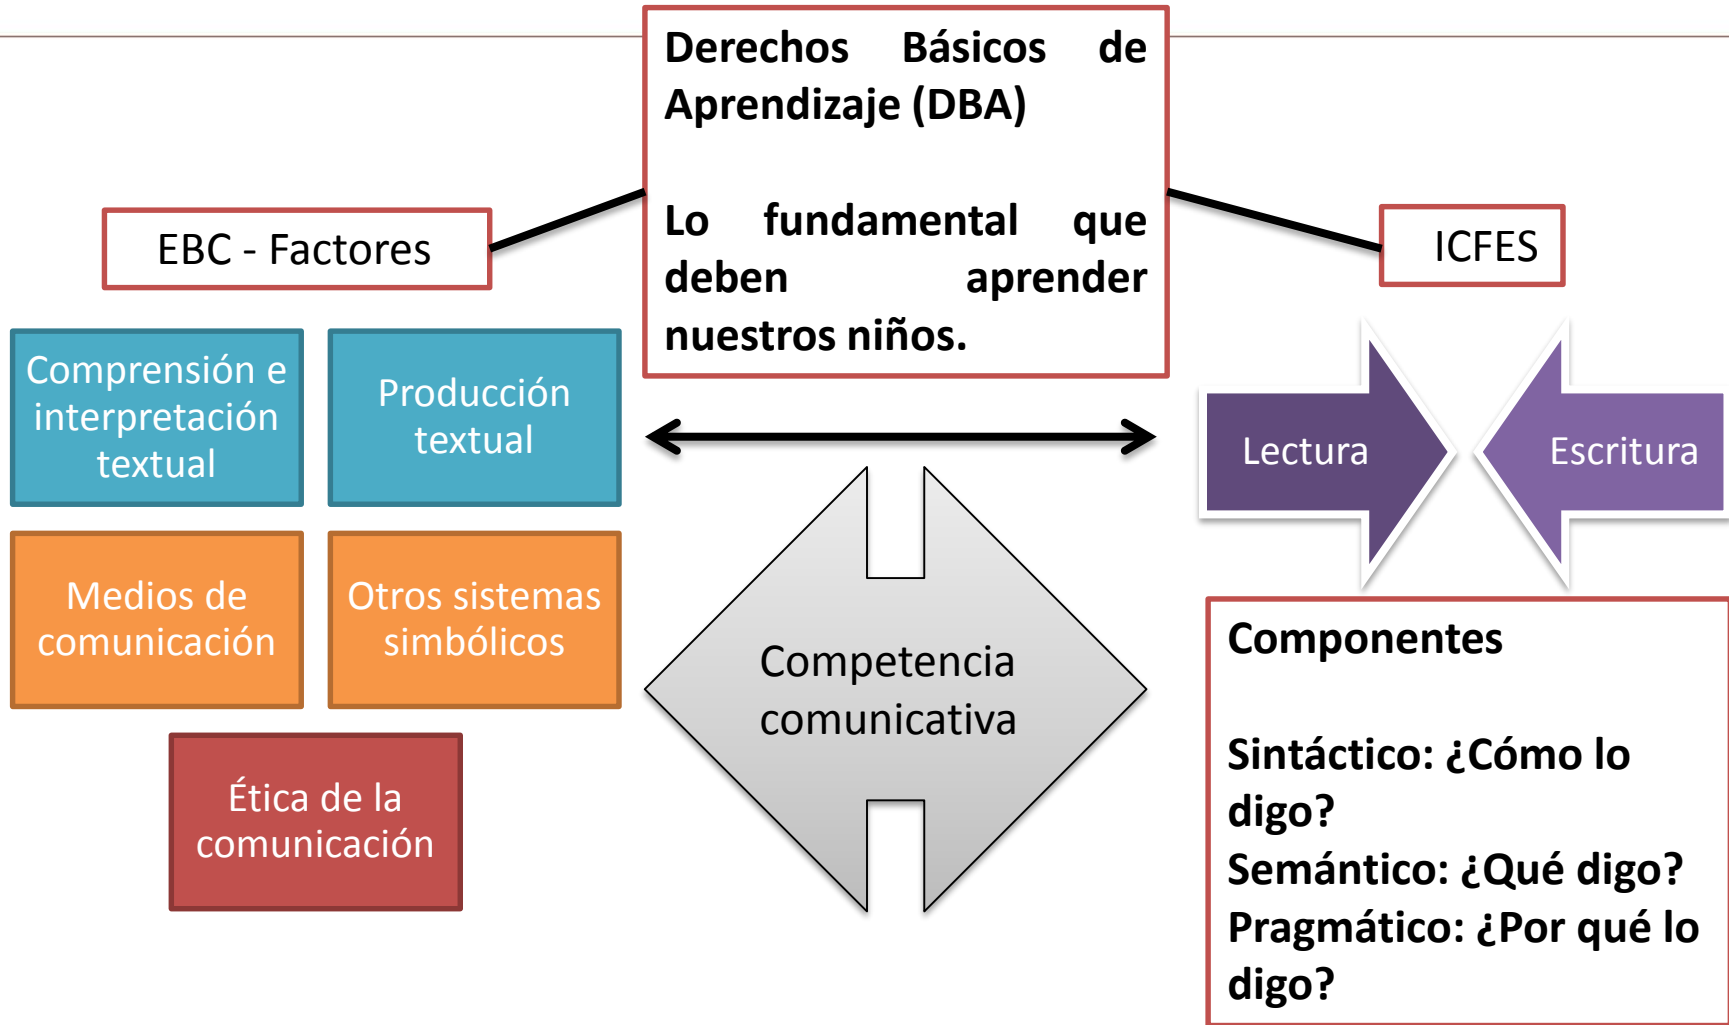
Derechos Básicos de Aprendizaje (DBA)

Lo fundamental que deben aprender nuestros niños.

EBC - Factores

ICFES

Comprensión e interpretación textual

Producción textual

Medios de comunicación

Otros sistemas simbólicos

Ética de la comunicación

Competencia comunicativa

Lectura

Escritura

Componentes

Sintáctico: ¿Cómo lo digo?
Semántico: ¿Qué digo?
Pragmático: ¿Por qué lo digo?